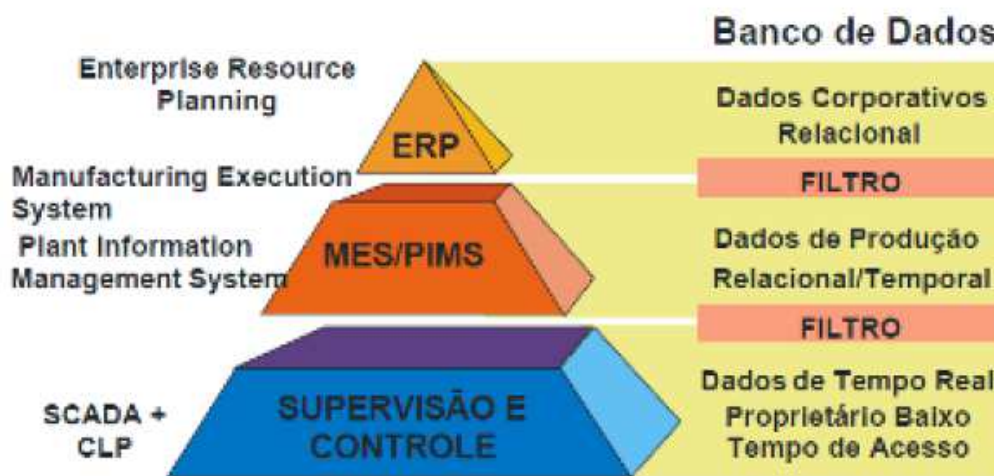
Banco de Dados

Enterprise Resource Planning

ERP

Dados Corporativos Relacional

Manufacturing Execution System

FILTRO

Plant Information Management System

MES/PIMS

Dados de Produção Relacional/Temporal

FILTRO

SCADA + CLP

SUPERVISÃO E CONTROLE

Dados de Tempo Real Proprietário Baixo Tempo de Acesso